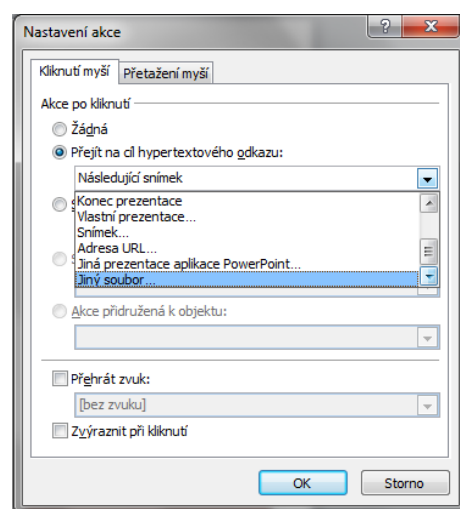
Nastavení akce

?

x

Kliknutí myší

Přetažení myši

Akce po kliknutí

Žádná

Přejít na cíl hypertextového odkazu:

Následující snímek

Konec prezentace
Vlastní prezentace...
Snímek...
Adresa URL...
Jiná prezentace aplikace PowerPoint...
Jiný soubor...

Akce přidružená k objektu:

Přehrát zvuk:

[bez zvuku]

Zvýraznit při kliknutí

OK

Storno